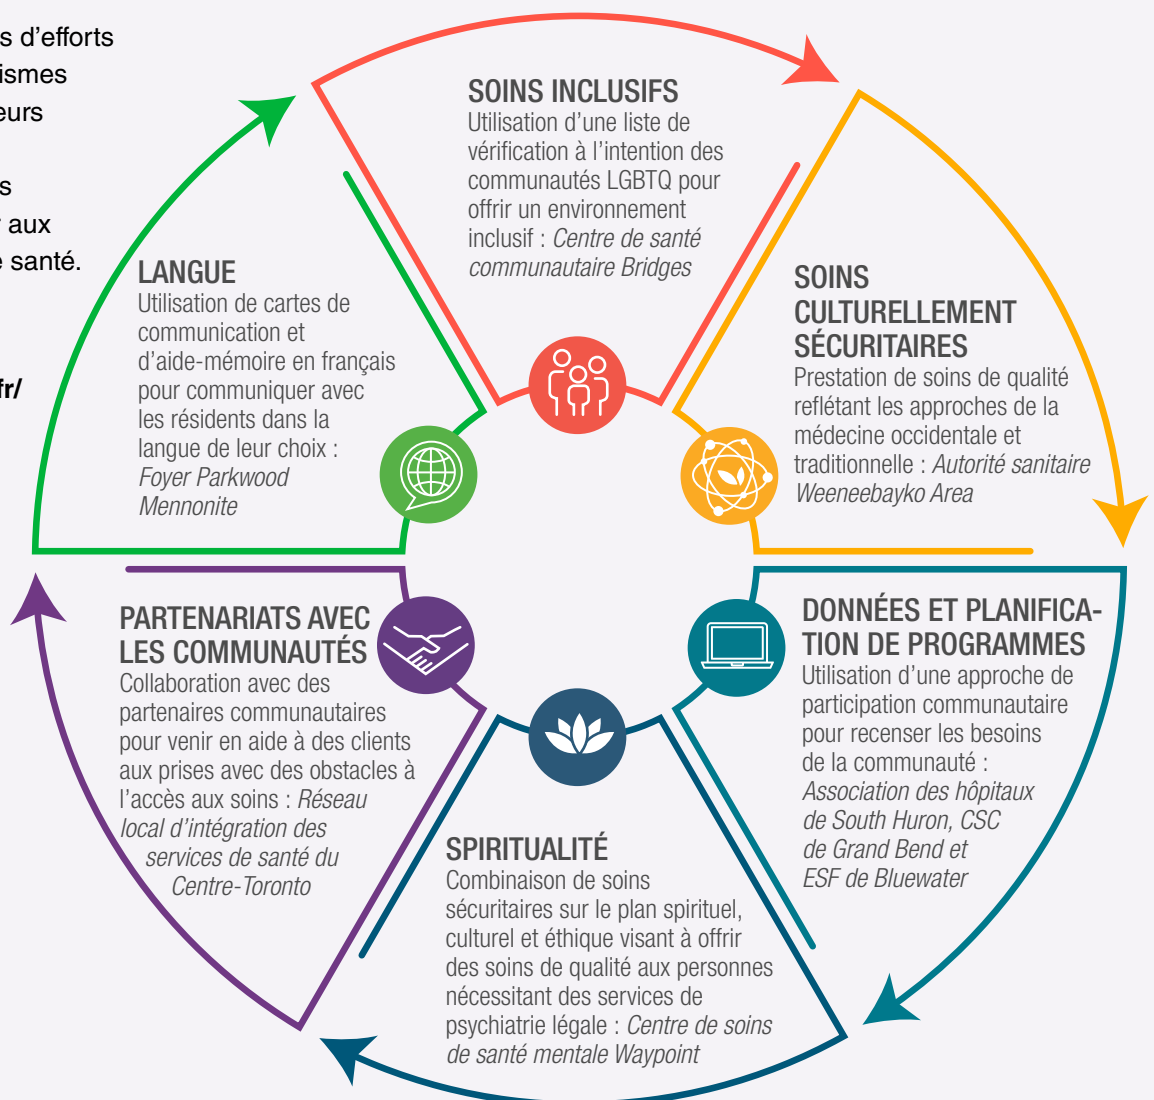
s d'efforts
ismes
eurs

s
r aux
e santé.

fr/

SOINS INCLUSIFS
Utilisation d'une liste de vérification à l'intention des communautés LGBTQ pour offrir un environnement inclusif : *Centre de santé communautaire Bridges*

SOINS CULTURELLEMENT SÉCURITAIRES
Prestation de soins de qualité reflétant les approches de la médecine occidentale et traditionnelle : *Autorité sanitaire Weeneebayko Area*

DONNÉES ET PLANIFICATION DE PROGRAMMES
Utilisation d'une approche de participation communautaire pour recenser les besoins de la communauté : *Association des hôpitaux de South Huron, CSC de Grand Bend et ESF de Bluewater*

SPIRITUALITÉ
Combinaison de soins sécuritaires sur le plan spirituel, culturel et éthique visant à offrir des soins de qualité aux personnes nécessitant des services de psychiatrie légale : *Centre de soins de santé mentale Waypoint*

PARTENARIATS AVEC LES COMMUNAUTÉS
Collaboration avec des partenaires communautaires pour venir en aide à des clients aux prises avec des obstacles à l'accès aux soins : *Réseau local d'intégration des services de santé du Centre-Toronto*

LANGUE
Utilisation de cartes de communication et d'aide-mémoire en français pour communiquer avec les résidents dans la langue de leur choix : *Foyer Parkwood Mennonite*